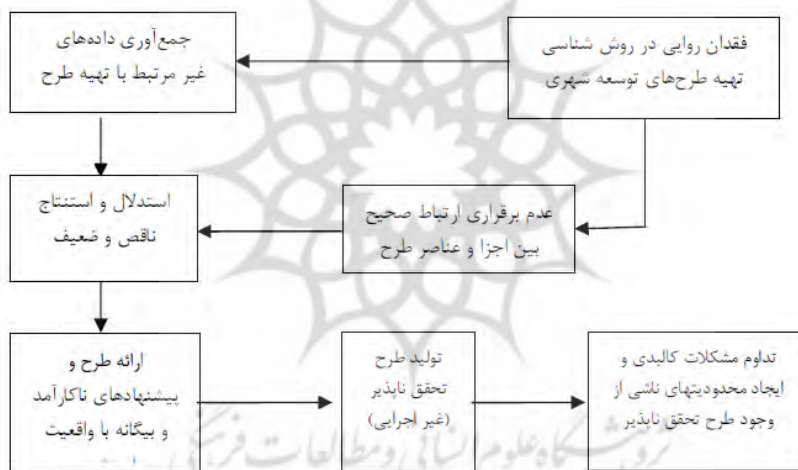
فقدان روایی در روش شناسی تهیه طرحهای توسعه شهری

جمع‌آوری داده‌های غیر مرتبط با تهیه طرح

عدم برقراری ارتباط صحیح بین اجزا و عناصر طرح

استدلال و استنتاج ناقص و ضعیف

ارائه طرح و پیشنهادهای ناکارآمد و بیگانه با واقعیت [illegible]

تولید طرح تحقق ناپذیر (غیر اجرایی)

تداوم مشکلات کالبدی و ایجاد محدودیتهای ناشی از وجود طرح تحقق ناپذیر

پژوهشگاه علوم انسانی و مطالعات فرهنگی